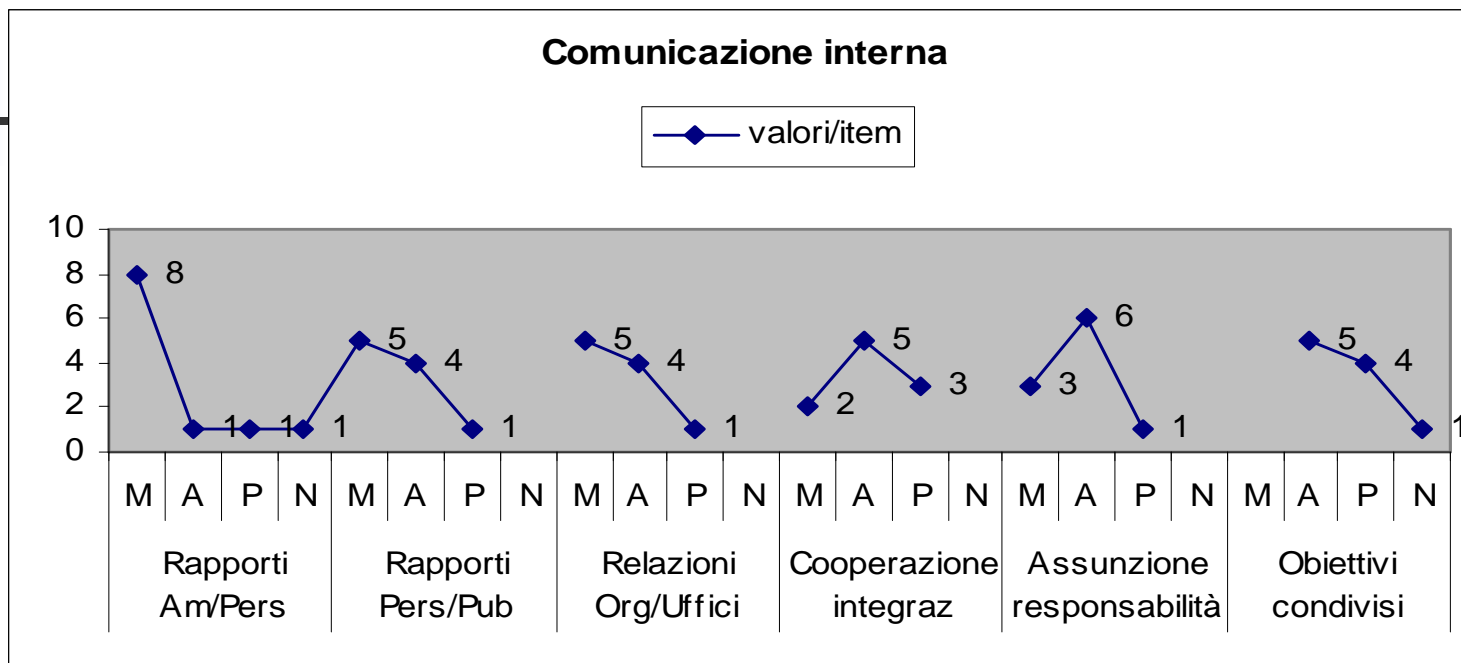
Comunicazione interna

valori/item

10
8
6
4
2
0

8
1
1
1
5
4
1
5
4
1
2
5
3
3
6
1
5
4
1

| M | A | P | N | M | A | P | N | M | A | P | N | M | A | P | N | M | A | P | N | M | A | P | N |
|---|---|---|---|---|---|---|---|---|---|---|---|---|---|---|---|---|---|---|---|---|---|---|---|

Rapporti Am/Pers
Rapporti Pers/Pub
Relazioni Org/Uffici
Cooperazione integraz
Assunzione responsabilità
Obiettivi condivisi